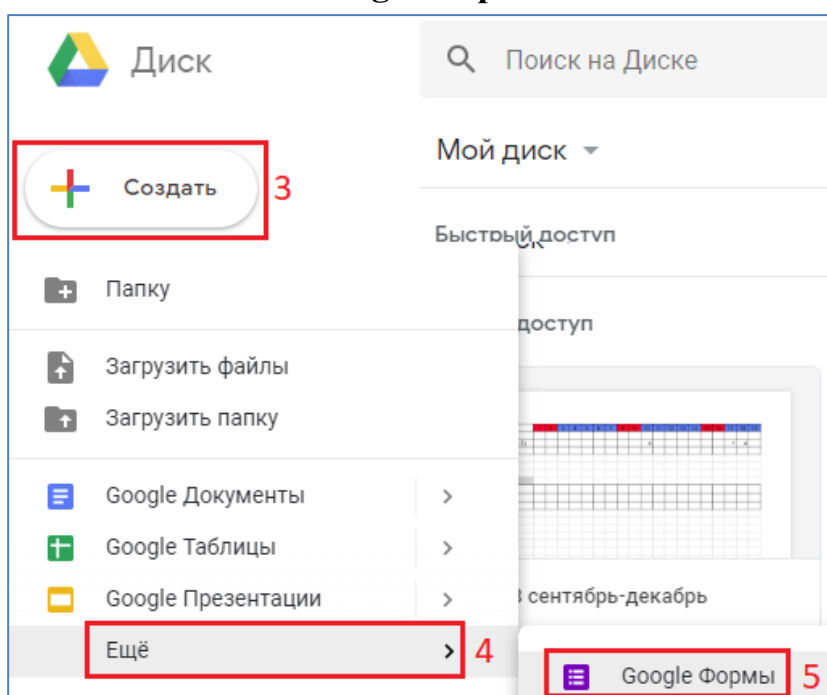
Диск

Поиск на Диске

Мой диск

Создать 3

Быстрый доступ

Папку

доступ

Загрузить файлы

Загрузить папку

Google Документы

Google Таблицы

Google Презентации

3 сентябрь-декабрь

Ещё 4

Google Формы 5